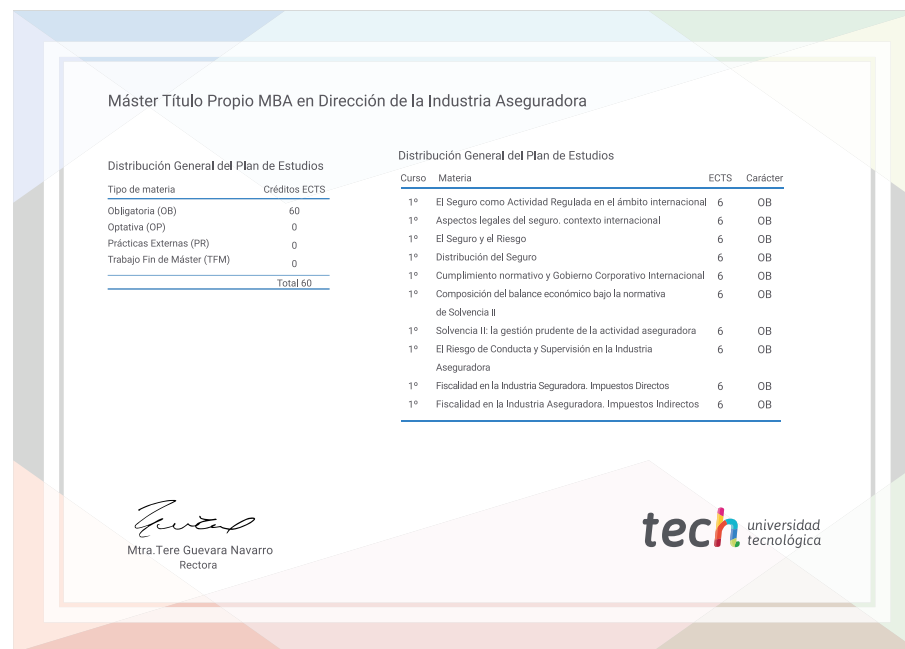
Máster Título Propio MBA en Dirección de la Industria Aseguradora

Distribución General del Plan de Estudios

| Tipo de materia | Créditos ECTS |
|---|---|
| Obligatoria (OB) | 60 |
| Optativa (OP) | 0 |
| Prácticas Externas (PR) | 0 |
| Trabajo Fin de Máster (TFM) | 0 |
| | Total 60 |

Distribución General del Plan de Estudios

| Curso | Materia | ECTS | Carácter |
|---|---|---|---|
| 1º | El Seguro como Actividad Regulada en el ámbito internacional | 6 | OB |
| 1º | Aspectos legales del seguro. contexto internacional | 6 | OB |
| 1º | El Seguro y el Riesgo | 6 | OB |
| 1º | Distribución del Seguro | 6 | OB |
| 1º | Cumplimiento normativo y Gobierno Corporativo Internacional | 6 | OB |
| 1º | Composición del balance económico bajo la normativa de Solvencia II | 6 | OB |
| 1º | Solvencia II: la gestión prudente de la actividad aseguradora | 6 | OB |
| 1º | El Riesgo de Conducta y Supervisión en la Industria Aseguradora | 6 | OB |
| 1º | Fiscalidad en la Industria Seguradora. Impuestos Directos | 6 | OB |
| 1º | Fiscalidad en la Industria Aseguradora. Impuestos Indirectos | 6 | OB |

Mtra.Tere Guevara Navarro
Rectora

tech universidad tecnológica